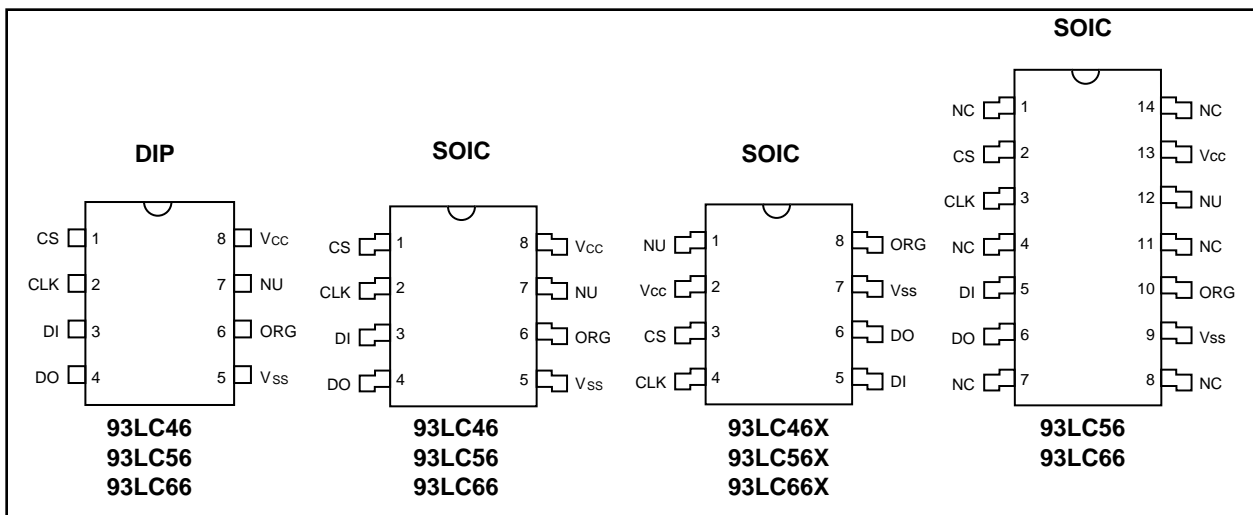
DIP

CS 1
CLK 2
DI 3
DO 4
8 VCC
7 NU
6 ORG
5 VSS

93LC46
93LC56
93LC66

SOIC

CS 1
CLK 2
DI 3
DO 4
8 VCC
7 NU
6 ORG
5 VSS

93LC46
93LC56
93LC66

SOIC

NU 1
Vcc 2
CS 3
CLK 4
8 ORG
7 Vss
6 DO
5 DI

93LC46X
93LC56X
93LC66X

SOIC

NC 1
CS 2
CLK 3
NC 4
DI 5
DO 6
NC 7
14 NC
13 Vcc
12 NU
11 NC
10 ORG
9 Vss
8 NC

93LC56
93LC66